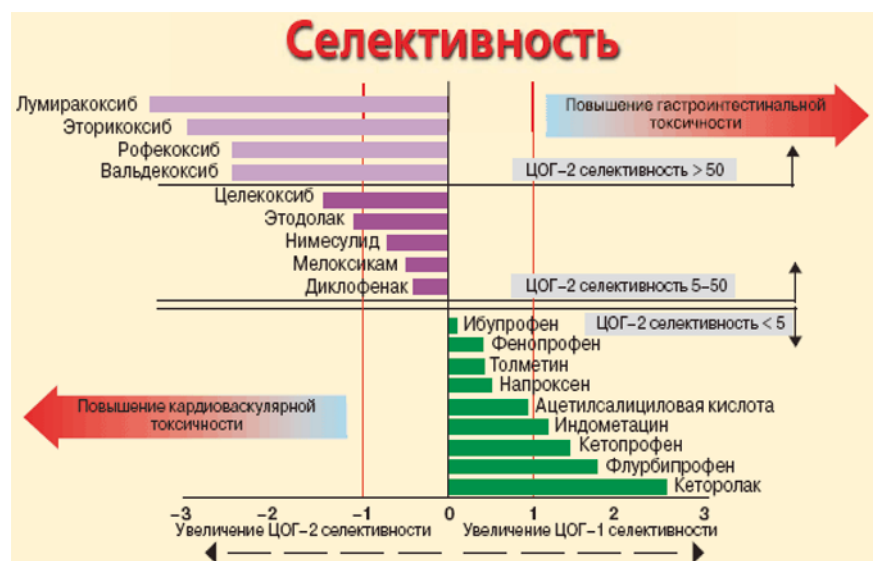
Селективность

Лумиракоксиб
Эторикоксиб
Рофекоксиб
Вальдекоксиб

Повышение гастроинтестинальной токсичности

ЦОГ–2 селективность > 50

Целекоксиб
Этодолак
Нимесулид
Мелоксикам
Диклофенак

ЦОГ–2 селективность 5–50

ЦОГ–2 селективность < 5

Ибупрофен
Фенопрофен
Толметин
Напроксен
Ацетилсалициловая кислота
Индометацин
Кетопрофен
Флурбипрофен
Кеторолак

Повышение кардиоваскулярной токсичности

–3 –2 –1 0 1 2 3

Увеличение ЦОГ–2 селективности
Увеличение ЦОГ–1 селективности